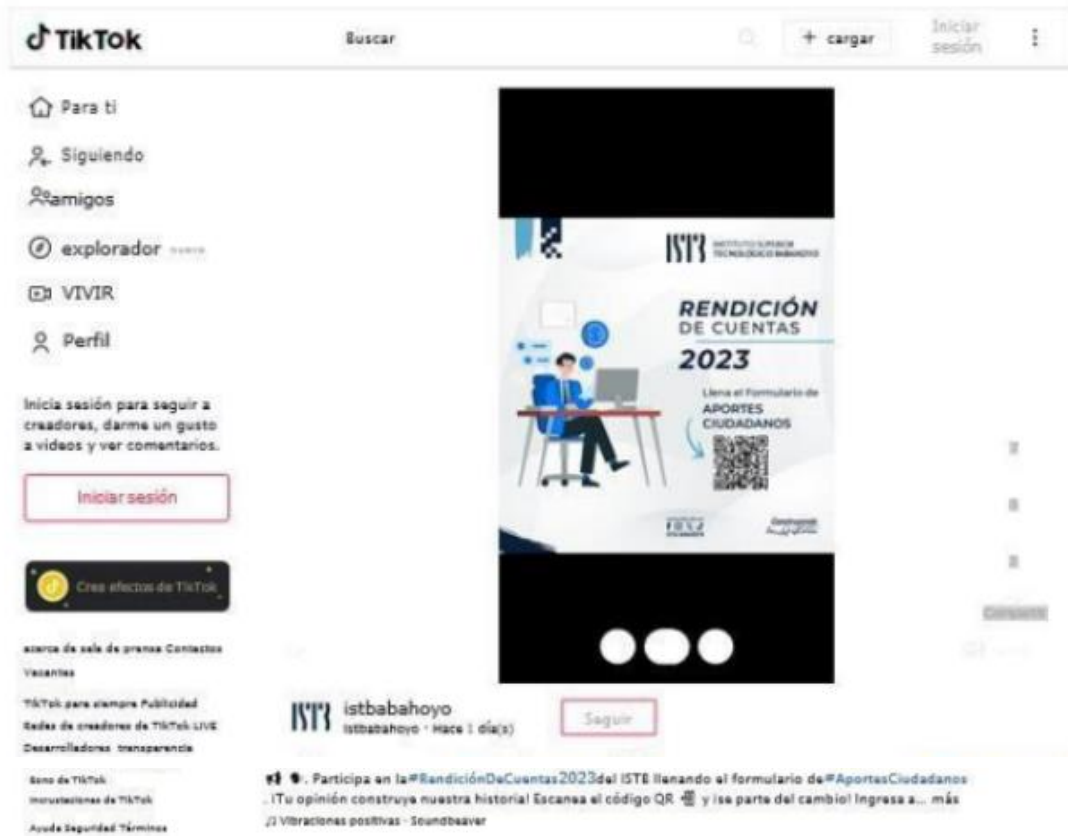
TikTok

Buscar

+ cargar

Iniciar sesión

Para ti

Siguiendo

amigos

explorador

VIVIR

Perfil

Inicia sesión para seguir a creadores, darme un gusto a videos y ver comentarios.

Iniciar sesión

Crea efectos de TikTok

acerca de sala de prensa Contactos Vacantes

TikTok para siempre Publicidad Redes de creadores de TikTok LIVE Desarrolladores transparencia

Sono de TikTok Instrucciones de TikTok

Ayuda Seguridad Términos

ISTB INSTITUTO SUPERIOR TECNOLÓGICO BABAHOYO

RENDICIÓN DE CUENTAS 2023

Llena el Formulario de APORTES CIUDADANOS

Compartir

ISTB istbabahoyo
istbabahoyo · Hace 1 día(s)

Seguir

. Participa en la #RendiciónDeCuentas2023 del ISTB llenando el formulario de #AportesCiudadanos . ¡Tu opinión construye nuestra historia! Escanea el código QR y ¡se parte del cambio! Ingresa a... más

♫ Vibraciones positivas - Soundbeaver